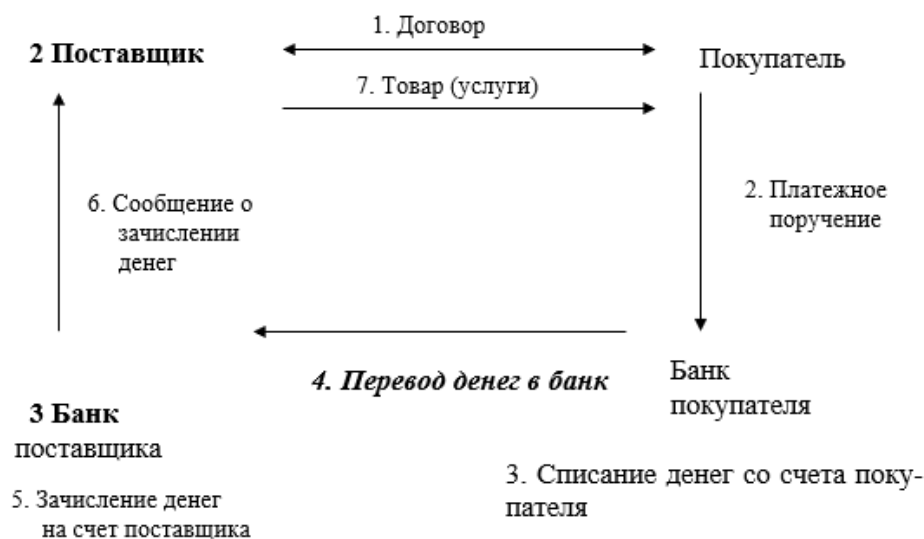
1. Договор

2 Поставщик

Покупатель

7. Товар (услуги)

6. Сообщение о зачислении денег

2. Платежное поручение

4. Перевод денег в банк

Банк покупателя

3 Банк поставщика

3. Списание денег со счета покупателя

5. Зачисление денег на счет поставщика